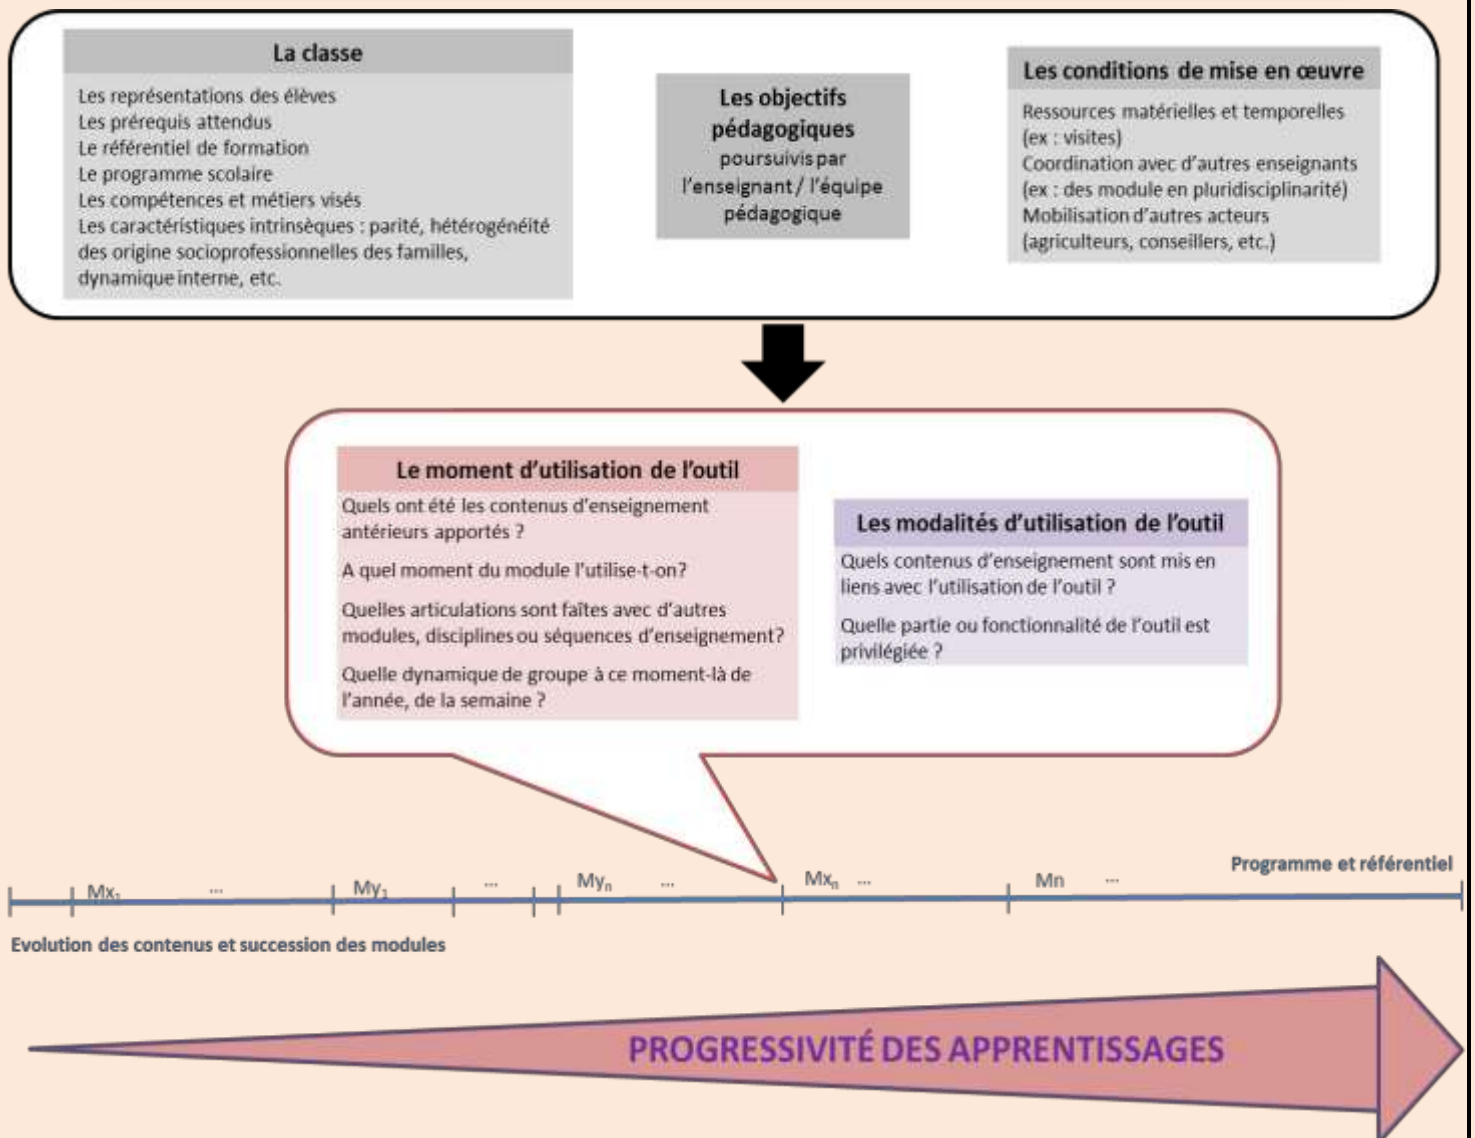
La classe

Les représentations des élèves
Les prérequis attendus
Le référentiel de formation
Le programme scolaire
Les compétences et métiers visés
Les caractéristiques intrinsèques : parité, hétérogénéité des origine socioprofessionnelles des familles, dynamique interne, etc.

Les objectifs pédagogiques poursuivis par l'enseignant / l'équipe pédagogique

Les conditions de mise en œuvre

Ressources matérielles et temporelles (ex : visites)
Coordination avec d'autres enseignants (ex : des module en pluridisciplinarité)
Mobilisation d'autres acteurs (agriculteurs, conseillers, etc.)

Le moment d'utilisation de l'outil

Quels ont été les contenus d'enseignement antérieurs apportés ?

A quel moment du module l'utilise-t-on?

Quelles articulations sont faites avec d'autres modules, disciplines ou séquences d'enseignement?

Quelle dynamique de groupe à ce moment-là de l'année, de la semaine ?

Les modalités d'utilisation de l'outil

Quels contenus d'enseignement sont mis en liens avec l'utilisation de l'outil ?

Quelle partie ou fonctionnalité de l'outil est privilégiée ?

$Mx_1$ ... $My_1$ ... $My_n$ ... $Mx_n$ ... Mn ...

Programme et référentiel

Evolution des contenus et succession des modules

PROGRESSIVITÉ DES APPRENTISSAGES